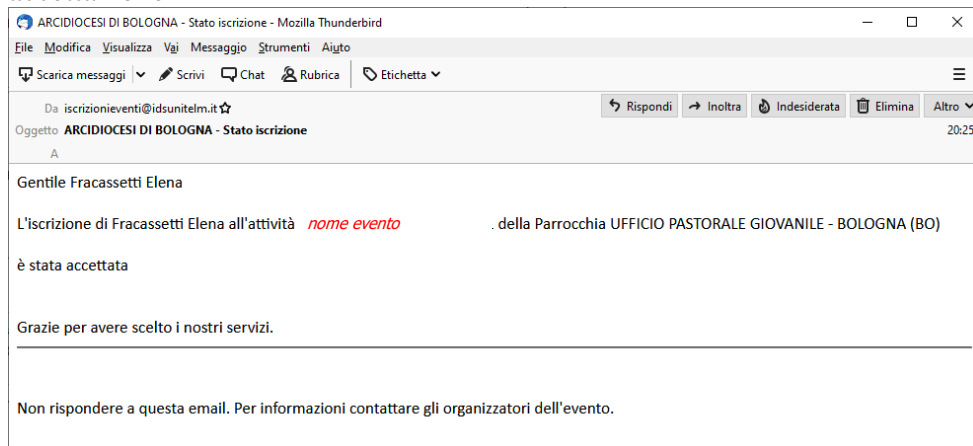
ARCIDIOCESI DI BOLOGNA - Stato iscrizione - Mozilla Thunderbird

File Modifica Visualizza Vai Messaggio Strumenti Aiuto

Scarica messaggi Scrivi Chat Rubrica Etichetta

Da iscrizionieventi@idsunitelm.it
Oggetto ARCIDIOCESI DI BOLOGNA - Stato iscrizione
A

Rispondi Inoltra Indesiderata Elimina Altro

20:25

Gentile Fracassetti Elena

L'iscrizione di Fracassetti Elena all'attività nome evento . della Parrocchia UFFICIO PASTORALE GIOVANILE - BOLOGNA (BO)

è stata accettata

Grazie per avere scelto i nostri servizi.

Non rispondere a questa email. Per informazioni contattare gli organizzatori dell'evento.